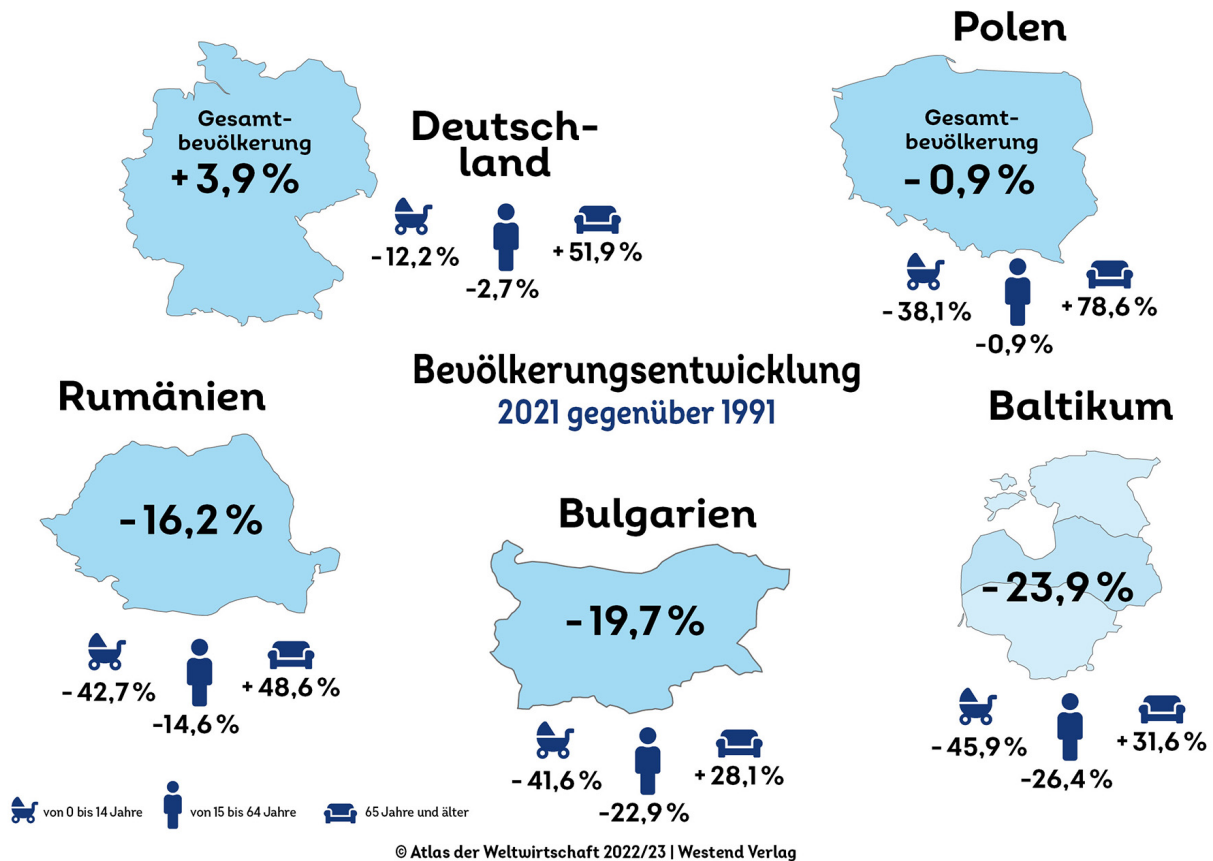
Gesamtbevölkerung
+ 3,9 %

Deutschland

-12,2 %
-2,7 %
+ 51,9 %

Polen

Gesamtbevölkerung
- 0,9 %

- 38,1 %
-0,9 %
+ 78,6 %

Bevölkerungsentwicklung
2021 gegenüber 1991

Rumänien

-16,2 %

- 42,7 %
-14,6 %
+ 48,6 %

Bulgarien

-19,7 %

- 41,6 %
-22,9 %
+ 28,1 %

Baltikum

- 23,9 %

- 45,9 %
-26,4 %
+ 31,6 %

von 0 bis 14 Jahre
von 15 bis 64 Jahre
65 Jahre und älter

© Atlas der Weltwirtschaft 2022/23 | Westend Verlag